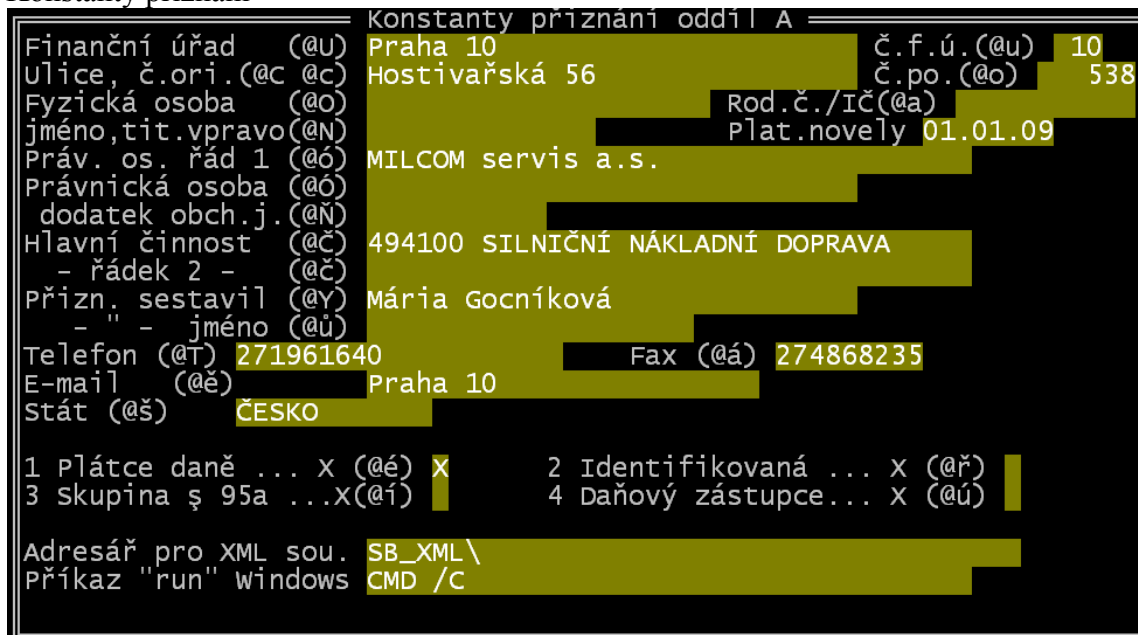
Konstanty přiznání

Konstanty přiznání oddíl A

Finanční úřad (@U) Praha 10 Č.f.ú.(@u) 10
Ulice, č.ori.(@C @c) Hostivařská 56 Č.po.(@o) 538
Fyzická osoba (@O) Rod.č./IČ(@a)
jméno,tit.vpravo(@N) Plat.novely 01.01.09
Práv. os. řád 1 (@ó) MILCOM servis a.s.
Právnická osoba (@Ó)
dodatek obch.j.(@Ň)
Hlavní činnost (@Č) 494100 SILNIČNÍ NÁKLADNÍ DOPRAVA
- řádek 2 - (@č)
Přizn. sestavil (@Y) Mária Gocníková
- " - jméno (@ů)
Telefon (@T) 271961640 Fax (@á) 274868235
E-mail (@ě) Praha 10
Stát (@š) ČESKO

1 Plátce daně ... X (@é) X 2 Identifikovaná ... X (@ř)
3 Skupina ş 95a ...X(@í) 4 Daňový zástupce... X (@ú)

Adresář pro XML sou. SB_XML\
Příkaz "run" Windows CMD /C